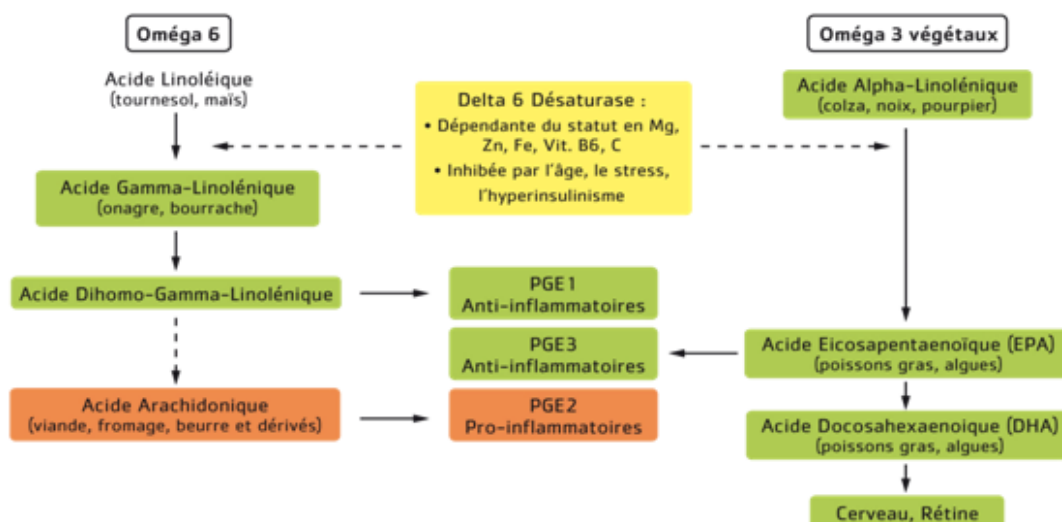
Oméga 6

Oméga 3 végétaux

Acide Linoléique
(tournesol, maïs)

Delta 6 Désaturase :
• Dépendante du statut en Mg, Zn, Fe, Vit. B6, C
• Inhibée par l'âge, le stress, l'hyperinsulinisme

Acide Alpha-Linolénique
(colza, noix, pourpier)

Acide Gamma-Linolénique
(onagre, bourrache)

Acide Dihomo-Gamma-Linolénique

PGE1
Anti-inflammatoires

PGE3
Anti-inflammatoires

Acide Eicosapentaenoïque (EPA)
(poissons gras, algues)

Acide Arachidonique
(viande, fromage, beurre et dérivés)

PGE2
Pro-inflammatoires

Acide Docosahexaenoique (DHA)
(poissons gras, algues)

Cerveau, Rétine